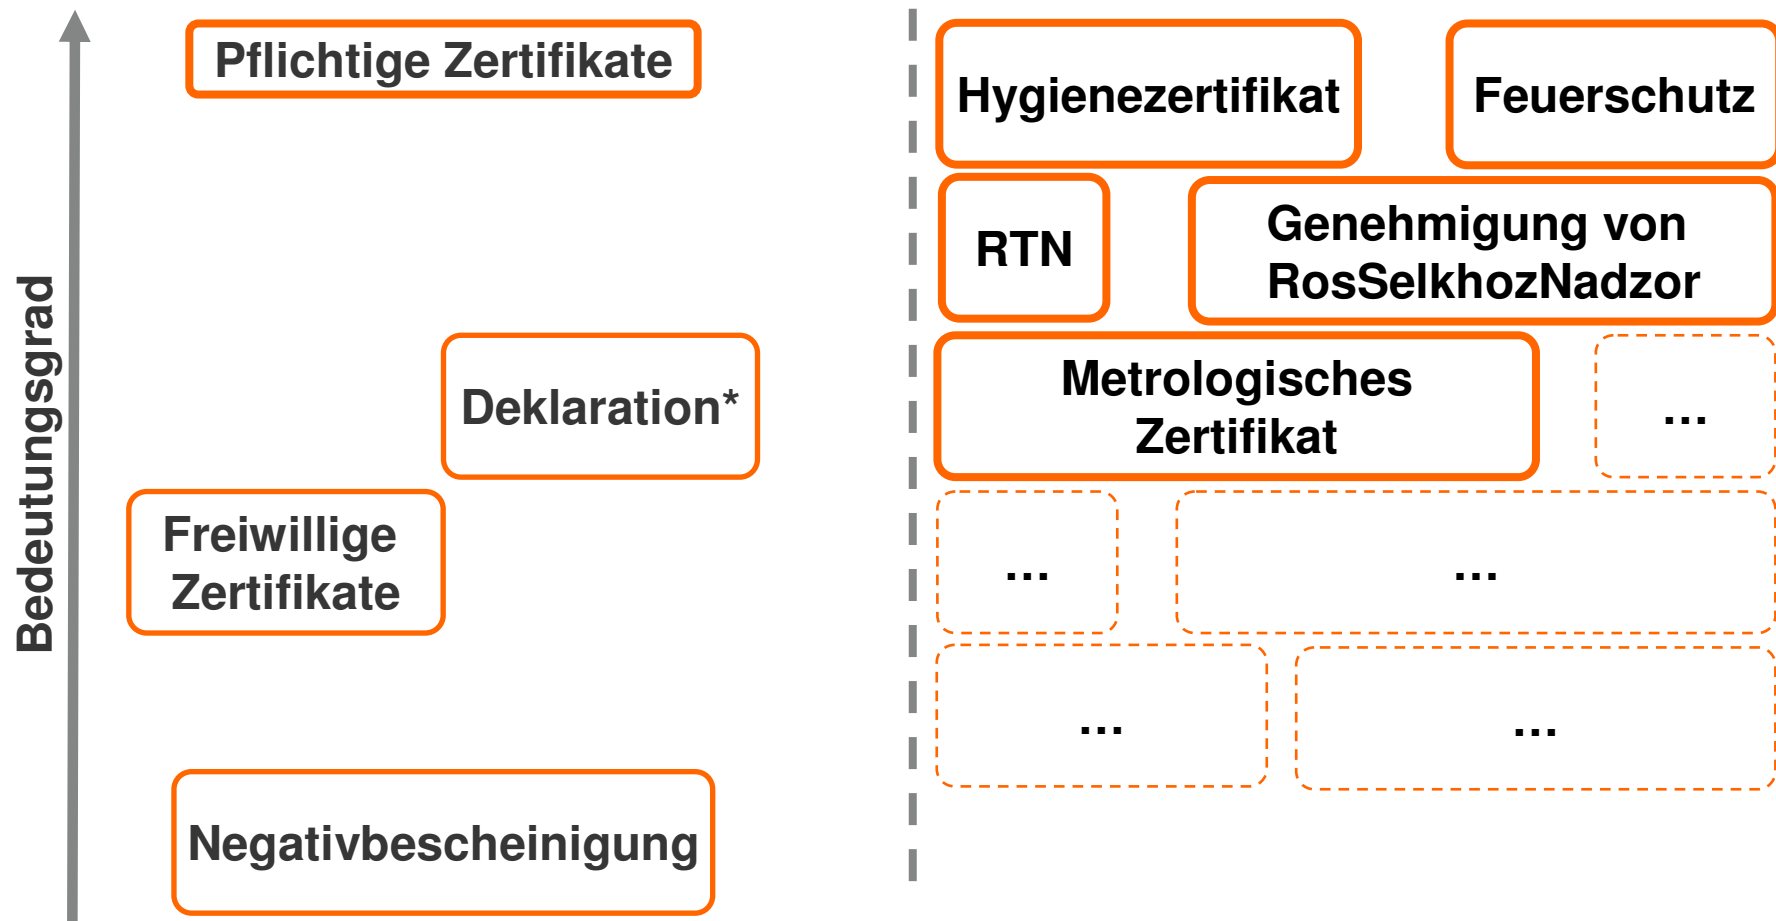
Bedeutungsgrad

Pflichtige Zertifikate

Deklaration*

Freiwillige Zertifikate

Negativbescheinigung

Hygienezertifikat

Feuerschutz

RTN

Genehmigung von RosSelkhozNadzor

Metrologisches Zertifikat

...

...

...

...

...